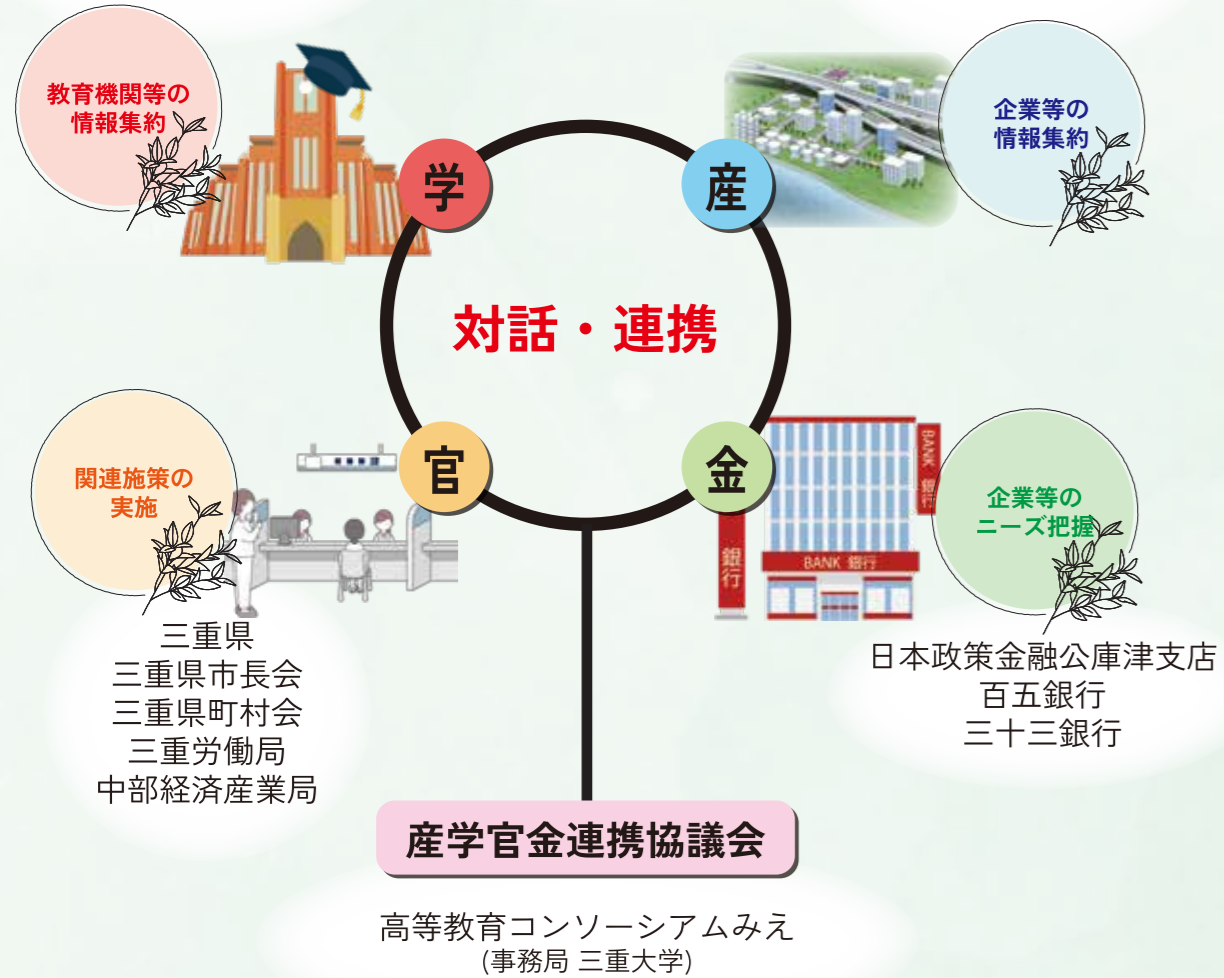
教育機関等の情報集約

企業等の情報集約

学

産

対話・連携

官

金

関連施策の実施

企業等のニーズ把握

BANK 銀行

銀行

BANK 銀行

三重県
三重県市長会
三重県町村会
三重労働局
中部経済産業局

日本政策金融公庫津支店
百五銀行
三十三銀行

産学官金連携協議会

高等教育コンソーシアムみえ
(事務局 三重大学)